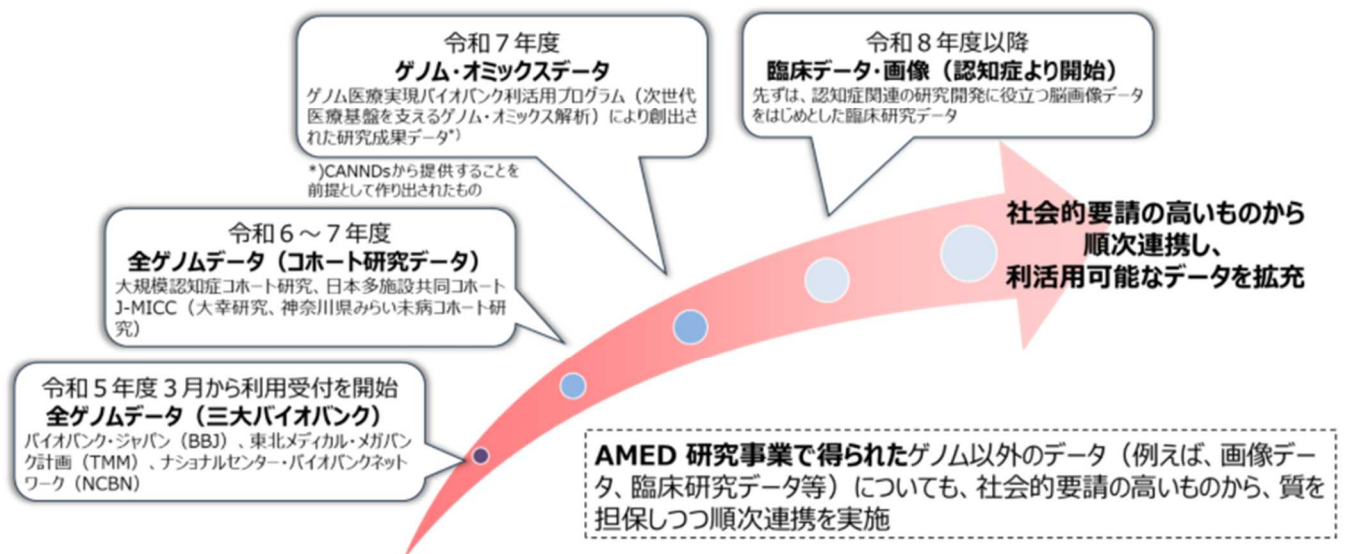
令和７年度
ゲノム・オミックスデータ
ゲノム医療実現バイオバンク利活用プログラム（次世代医療基盤を支えるゲノム・オミックス解析）により創出された研究成果データ*）

*)CANNDsから提供することを前提として作り出されたもの

令和８年度以降
臨床データ・画像（認知症より開始）
先ずは、認知症関連の研究開発に役立つ脳画像データをはじめとした臨床研究データ

令和６～７年度
全ゲノムデータ（コホート研究データ）
大規模認知症コホート研究、日本多施設共同コホートJ-MICC（大幸研究、神奈川県みらい未病コホート研究）

社会的要請の高いものから
順次連携し、
利活用可能なデータを拡充

令和５年度３月から利用受付を開始
全ゲノムデータ（三大バイオバンク）
バイオバンク・ジャパン（BBJ）、東北メディカル・メガバンク計画（TMM）、ナショナルセンター・バイオバンクネットワーク（NCBN）

AMED 研究事業で得られたゲノム以外のデータ（例えば、画像データ、臨床研究データ等）についても、社会的要請の高いものから、質を担保しつつ順次連携を実施